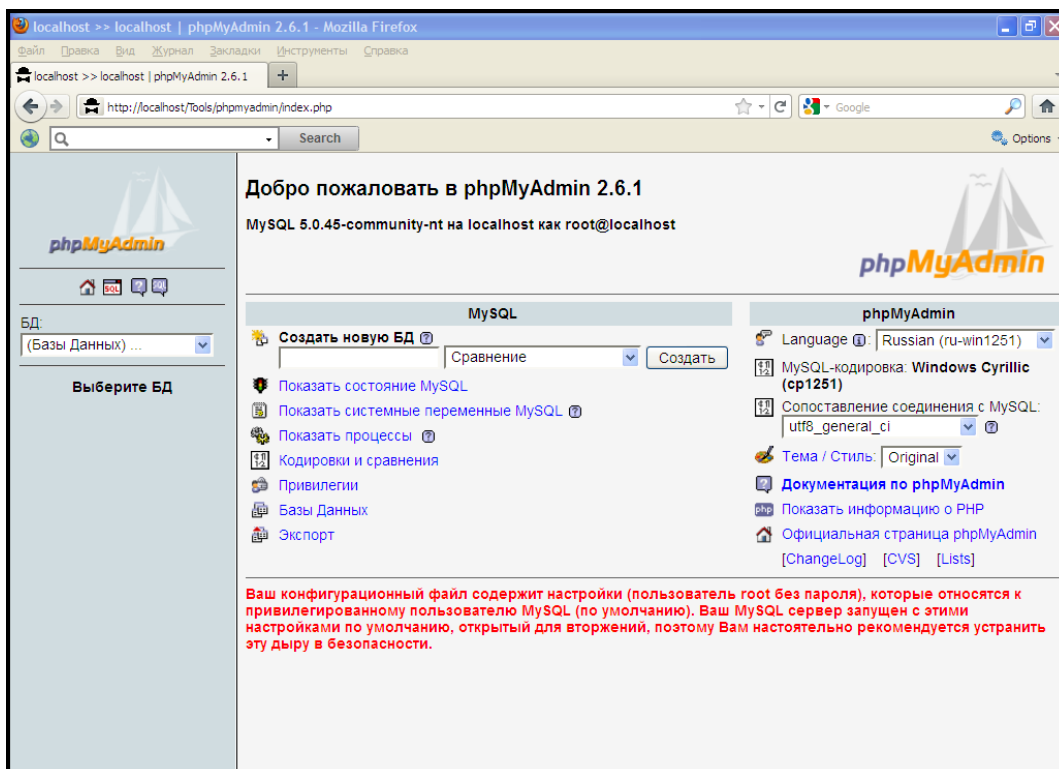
localhost >> localhost | phpMyAdmin 2.6.1 - Mozilla Firefox

Файл Правка Вид Журнал Закладки Инструменты Справка

localhost >> localhost | phpMyAdmin 2.6.1 +

http://localhost/Tools/phpmyadmin/index.php

Google

Search

Options

phpMyAdmin

БД:

(Базы Данных) ...

Выберите БД

Добро пожаловать в phpMyAdmin 2.6.1

MySQL 5.0.45-community-nt на localhost как root@localhost

phpMyAdmin

MySQL

Создать новую БД

Сравнение

Создать

Показать состояние MySQL

Показать системные переменные MySQL

Показать процессы

Кодировки и сравнения

Привилегии

Базы Данных

Экспорт

phpMyAdmin

Language : Russian (ru-win1251)

MySQL-кодировка: Windows Cyrillic (cp1251)

Сопоставление соединения с MySQL:

utf8_general_ci

Тема / Стиль: Original

Документация по phpMyAdmin

Показать информацию о PHP

Официальная страница phpMyAdmin

[ChangeLog] [CVS] [Lists]

Ваш конфигурационный файл содержит настройки (пользователь root без пароля), которые относятся к привилегированному пользователю MySQL (по умолчанию). Ваш MySQL сервер запущен с этими настройками по умолчанию, открытый для вторжений, поэтому Вам настоятельно рекомендуется устранить эту дыру в безопасности.